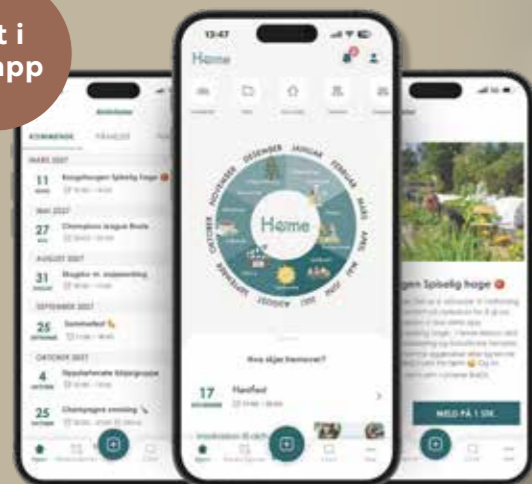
t i
app

13:47

Høme

Høme

DESEMBER JANUAR FEBRUAR MARS APRIL MAI JUNI JULI AUGUST SEPTEMBER OKTOBER NOVEMBER

Hva skjer fremover?

17 Høstfest

KOMMENDE TIDLIGERE

MARS 2027

11 Kongeburger Spiselig hage

MAI 2027

27 Champions league finale

AUGUST 2027

31 Dugnad m. avslutning

SEPTEMBER 2027

25 Sommerfest

OKTOBER 2027

4 Oppstartsmøte blåbærgruppe

25 Champagne-smaking

gen Spiselig hage

MELD PÅ 1 STK